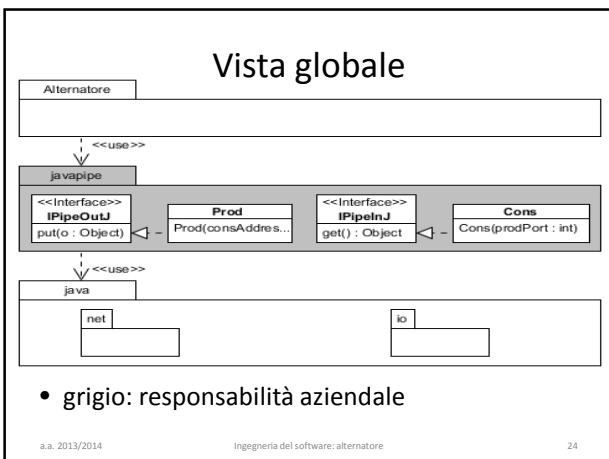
Vista globale

Alternatore

<<use>>

javapipe

<<Interface>>
IPipeOutJ
put(o : Object)

Prod
Prod(consAddres...

<<Interface>>
IPipeInJ
get() : Object

Cons
Cons(prodPort : int)

<<use>>

java

net

io

• grigio: responsabilità aziendale

a.a. 2013/2014 Ingegneria del software: alternatore 24